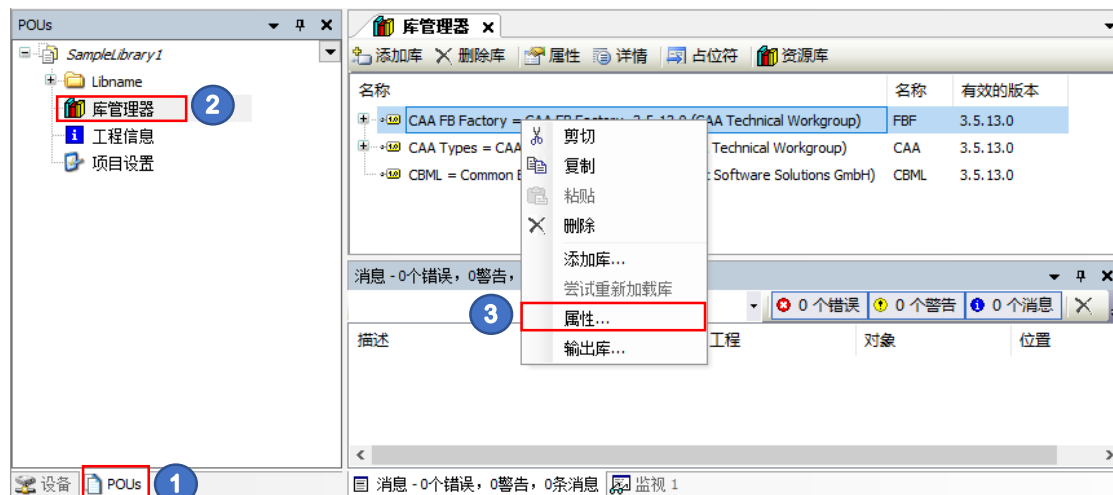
POUs
SampleLibrary1
Libname
库管理器
2
工程信息
项目设置
设备
POUs
1

库管理器 ×
添加库 删除库 属性 详情 占位符 资源库

| 名称 | 名称 | 有效的版本 |
|---|---|---|
| CAA FB Factory = CAA FB Factory, 3.5.13.0 (CAA Technical Workgroup) | FBF | 3.5.13.0 |
| CAA Types = CAA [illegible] Technical Workgroup) | CAA | 3.5.13.0 |
| CBML = Common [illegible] Software Solutions GmbH) | CBML | 3.5.13.0 |

剪切
复制
粘贴
删除
添加库...
尝试重新加载库
3
属性...
输出库...

消息 - 0个错误，0警告，
0 个错误 0 个警告 0 个消息
描述 工程 对象 位置

消息 - 0个错误，0警告，0条消息 监视 1